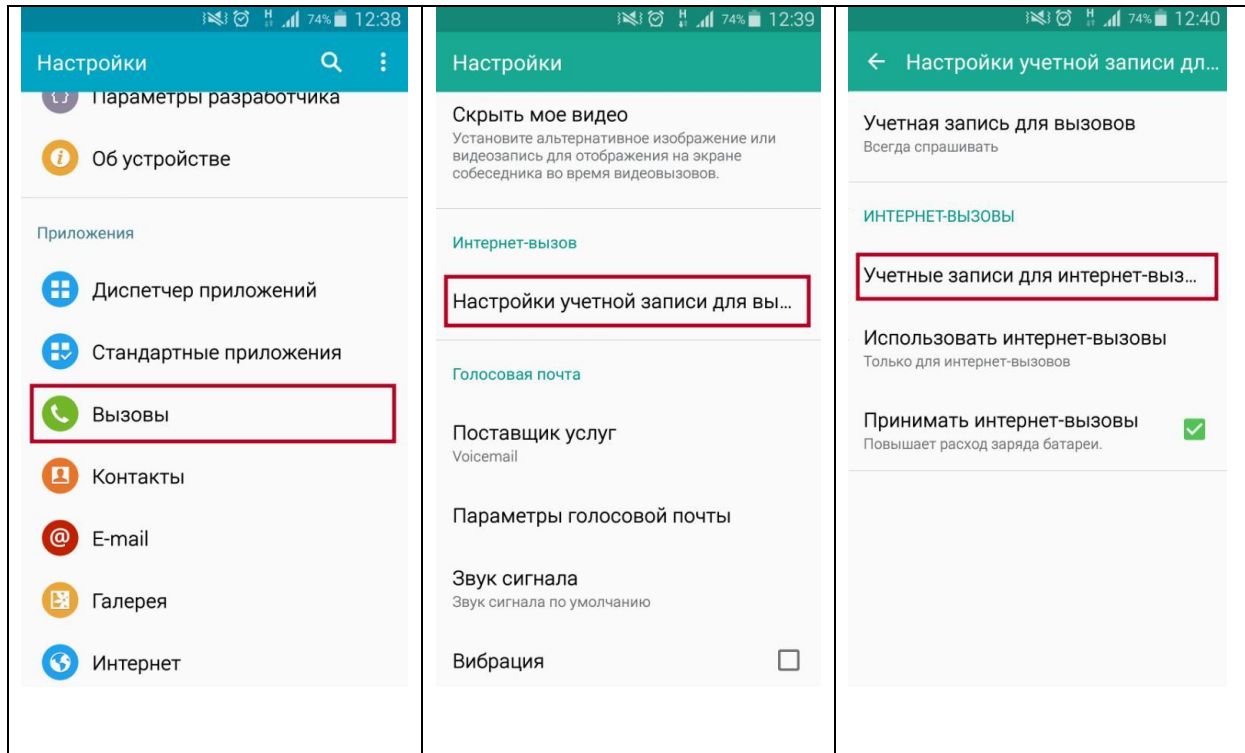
74% 12:38

Настройки

Параметры разработчика

Об устройстве

Приложения

Диспетчер приложений

Стандартные приложения

Вызовы

Контакты

E-mail

Галерея

Интернет

74% 12:39

Настройки

Скрыть мое видео
Установите альтернативное изображение или видеозапись для отображения на экране собеседника во время видеовызовов.

Интернет-вызов

Настройки учетной записи для вы...

Голосовая почта

Поставщик услуг
Voicemail

Параметры голосовой почты

Звук сигнала
Звук сигнала по умолчанию

Вибрация

74% 12:40

← Настройки учетной записи дл...

Учетная запись для вызовов
Всегда спрашивать

ИНТЕРНЕТ-ВЫЗОВЫ

Учетные записи для интернет-выз...

Использовать интернет-вызовы
Только для интернет-вызовов

Принимать интернет-вызовы
Повышает расход заряда батареи.